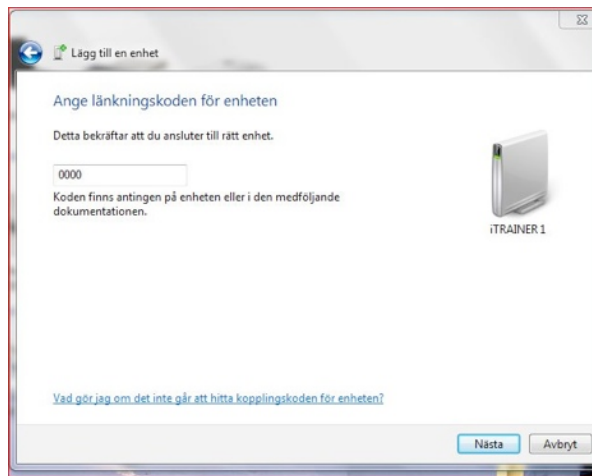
Lägg till en enhet

Ange länkningskoden för enheten

Detta bekräftar att du ansluter till rätt enhet.

0000

Koden finns antingen på enheten eller i den medföljande dokumentationen.

iTRAINER 1

Vad gör jag om det inte går att hitta kopplingskoden för enheten?

Nästa

Avbryt